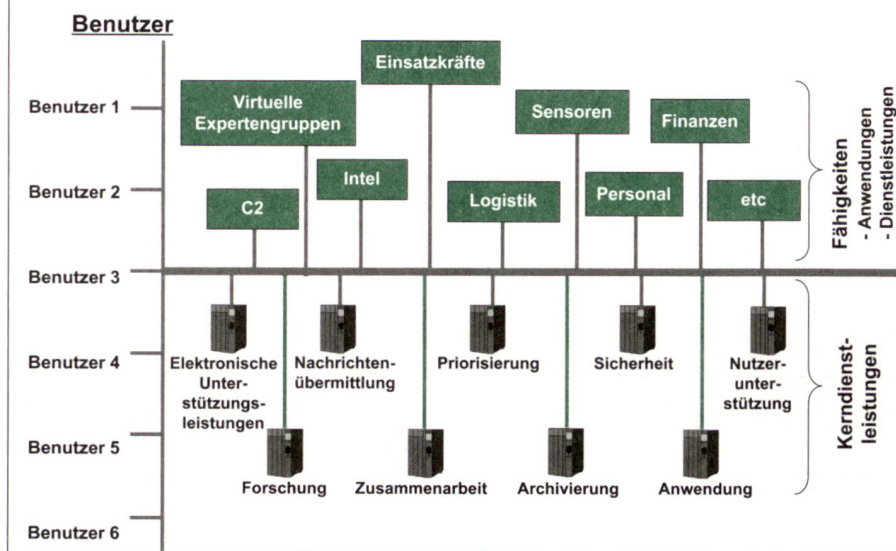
Benutzer

Benutzer 1

Benutzer 2

Benutzer 3

Benutzer 4

Benutzer 5

Benutzer 6

Einsatzkräfte

Virtuelle Expertengruppen

Sensoren

Finanzen

Intel

C2

Logistik

Personal

etc

Fähigkeiten
- Anwendungen
- Dienstleistungen

Elektronische Unterstützungsleistungen

Nachrichtenübermittlung

Priorisierung

Sicherheit

Nutzerunterstützung

Kerndienstleistungen

Forschung

Zusammenarbeit

Archivierung

Anwendung